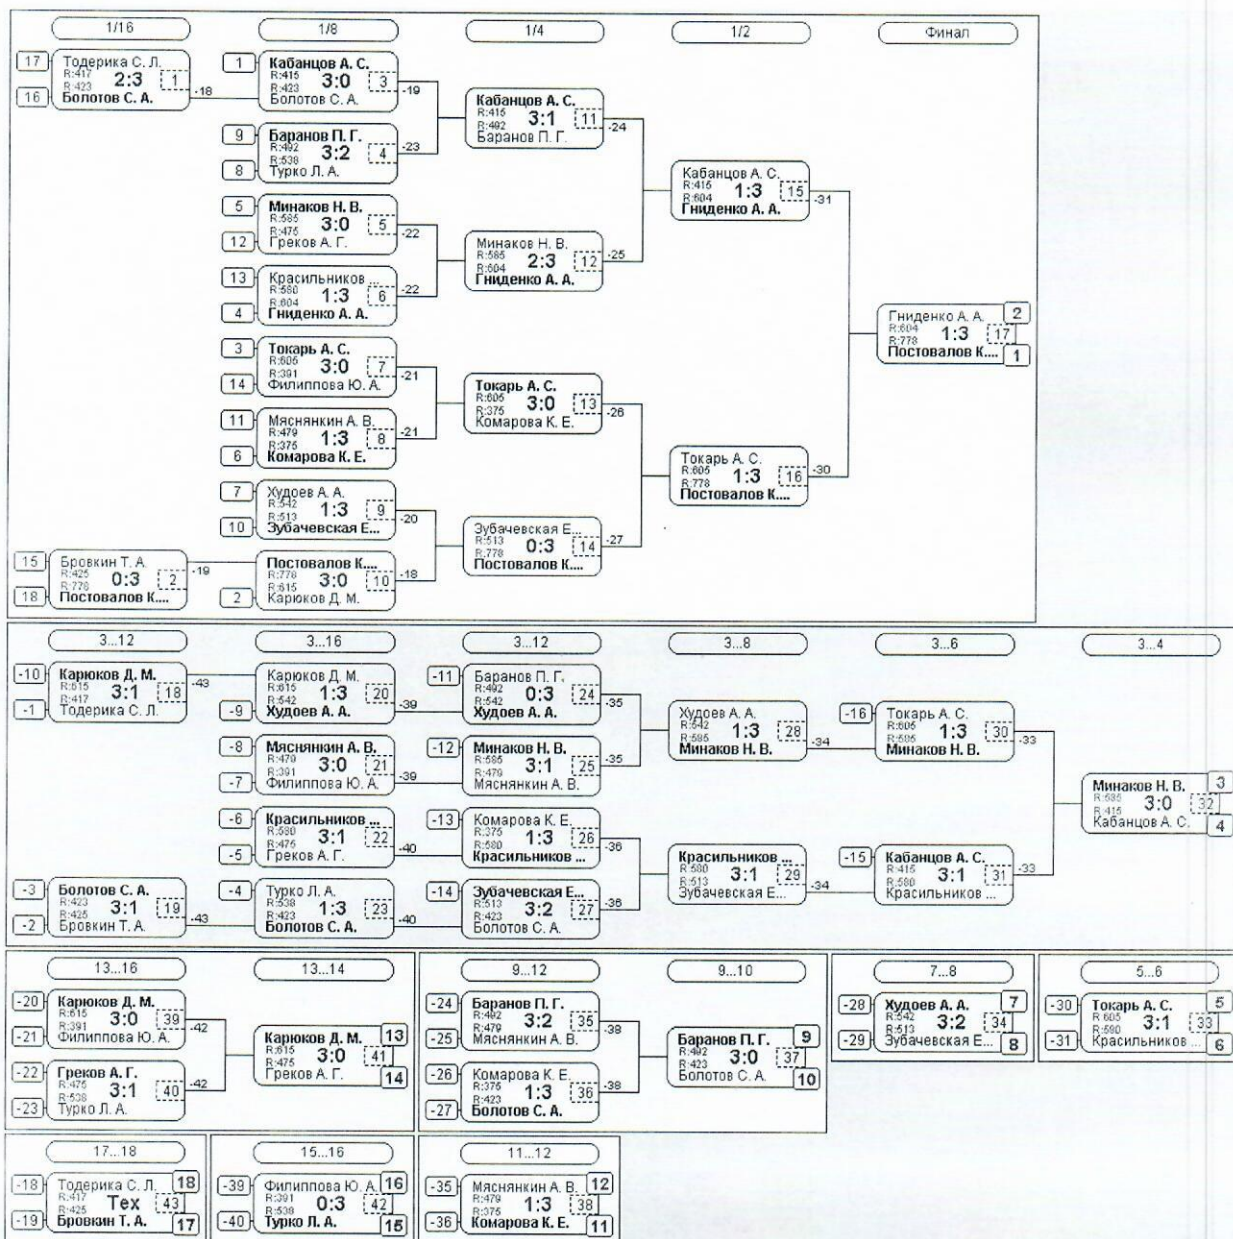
1/16 | 1/8 | 1/4 | 1/2 | Финал

17 Тодерика С. Л. R:417 2:3 1 R:423 Болотов С. А. 16 -18

1 Кабанцов А. С. R:415 3:0 3 R:423 Болотов С. А. -19

9 Баранов П. Г. R:492 3:2 4 R:538 Турко Л. А. 8 -23

5 Минаков Н. В. R:585 3:0 5 R:475 Греков А. Г. 12 -22

13 Красильников ... R:580 1:3 6 R:604 Гниденко А. А. 4 -22

3 Токарь А. С. R:605 3:0 7 R:391 Филиппова Ю. А. 14 -21

11 Мяснянкин А. В. R:479 1:3 8 R:375 Комарова К. Е. 6 -21

7 Худоев А. А. R:542 1:3 9 R:513 Зубачевская Е... 10 -20

15 Бровкин Т. А. R:425 0:3 2 R:778 Постовалов К.... 18 -19

Постовалов К.... R:778 3:0 10 R:615 Карюков Д. М. 2 -18

Кабанцов А. С. R:415 3:1 11 R:492 Баранов П. Г. -24

Минаков Н. В. R:585 2:3 12 R:604 Гниденко А. А. -25

Токарь А. С. R:605 3:0 13 R:375 Комарова К. Е. -26

Зубачевская Е... R:513 0:3 14 R:778 Постовалов К.... -27

Кабанцов А. С. R:415 1:3 15 R:604 Гниденко А. А. -31

Токарь А. С. R:605 1:3 16 R:778 Постовалов К.... -30

Гниденко А. А. 2 R:604 1:3 17 R:778 Постовалов К.... 1

3...12 | 3...16 | 3...12 | 3...8 | 3...6 | 3...4

-10 Карюков Д. М. R:615 3:1 18 R:417 Тодерика С. Л. -1 -43

Карюков Д. М. R:615 1:3 20 R:542 -9 Худоев А. А. -39

-8 Мяснянкин А. В. R:479 3:0 21 R:391 -7 Филиппова Ю. А. -39

-6 Красильников ... R:580 3:1 22 R:475 -5 Греков А. Г. -40

-3 Болотов С. А. R:423 3:1 19 R:425 -2 Бровкин Т. А. -43

-4 Турко Л. А. R:538 1:3 23 R:423 Болотов С. А. -40

-11 Баранов П. Г. R:492 0:3 24 R:542 Худоев А. А. -35

-12 Минаков Н. В. R:585 3:1 25 R:479 Мяснянкин А. В. -35

-13 Комарова К. Е. R:375 1:3 26 R:580 Красильников ... -36

-14 Зубачевская Е... R:513 3:2 27 R:423 Болотов С. А. -36

Худоев А. А. R:542 1:3 28 R:585 Минаков Н. В. -34

Красильников ... R:580 3:1 29 R:513 Зубачевская Е... -34

-16 Токарь А. С. R:605 1:3 30 R:585 Минаков Н. В. -33

-15 Кабанцов А. С. R:415 3:1 31 R:580 Красильников ... -33

Минаков Н. В. 3 R:585 3:0 32 R:415 Кабанцов А. С. 4

13...16 | 13...14

-20 Карюков Д. М. R:615 3:0 39 R:391 -21 Филиппова Ю. А. -42

-22 Греков А. Г. R:475 3:1 40 R:538 -23 Турко Л. А. -42

Карюков Д. М. 13 R:615 3:0 41 R:475 Греков А. Г. 14

9...12 | 9...10

-24 Баранов П. Г. R:492 3:2 35 R:479 -25 Мяснянкин А. В. -38

-26 Комарова К. Е. R:375 1:3 36 R:423 -27 Болотов С. А. -38

Баранов П. Г. 9 R:492 3:0 37 R:423 Болотов С. А. 10

7...8

-28 Худоев А. А. 7 R:542 3:2 34 R:513 -29 Зубачевская Е... 8

5...6

-30 Токарь А. С. 5 R:605 3:1 33 R:580 -31 Красильников ... 6

17...18

-18 Тодерика С. Л. 18 R:417 Тех 43 R:425 -19 Бровкин Т. А. 17

15...16

-39 Филиппова Ю. А. 16 R:391 0:3 42 R:538 -40 Турко Л. А. 15

11...12

-35 Мяснянкин А. В. 12 R:479 1:3 38 R:375 -36 Комарова К. Е. 11